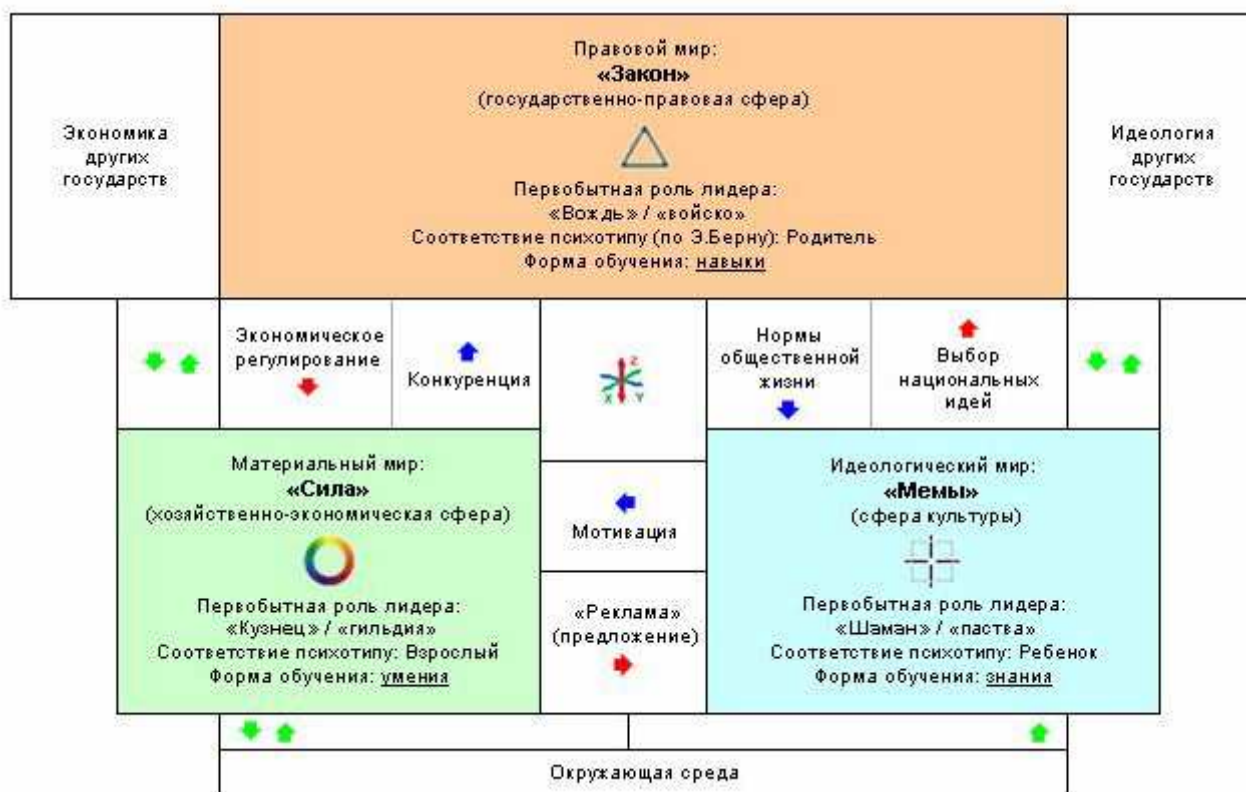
Экономика других государств

Правовой мир:
**«Закон»**
(государственно-правовая сфера)

Первобытная роль лидера:
«Вождь» / «войско»
Соответствие психотипу (по Э.Берну): Родитель
Форма обучения: навыки

Идеология других государств

Экономическое регулирование

Конкуренция

Z
X Y

Нормы общественной жизни

Выбор национальных идей

Материальный мир:
**«Сила»**
(хозяйственно-экономическая сфера)

Первобытная роль лидера:
«Кузнец» / «гильдия»
Соответствие психотипу: Взрослый
Форма обучения: умения

Мотивация

«Реклама»
(предложение)

Идеологический мир:
**«Мемы»**
(сфера культуры)

Первобытная роль лидера:
«Шаман» / «паства»
Соответствие психотипу: Ребенок
Форма обучения: знания

Окружающая среда